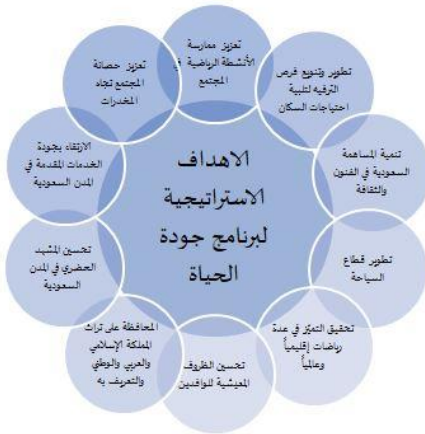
الاهداف الاستراتيجية لبرنامج جودة الحياة

تعزيز ممارسة الأنشطة الرياضية في المجتمع

تطوير وتنويع فرص الترفيه لتلبية احتياجات السكان

تنمية المساهمة السعودية في الفنون والثقافة

تطوير قطاع السياحة

تحقيق التميز في عدة رياضات إقليمياً وعالمياً

تحسين الظروف المعيشية للوافدين

المحافظة على تراث المملكة الإسلامي والعربي والوطني والتعريف به

تحسين المشهد الحضري في المدن السعودية

الارتقاء بجودة الخدمات المقدمة في المدن السعودية

تعزيز حصانة المجتمع تجاه المخدرات